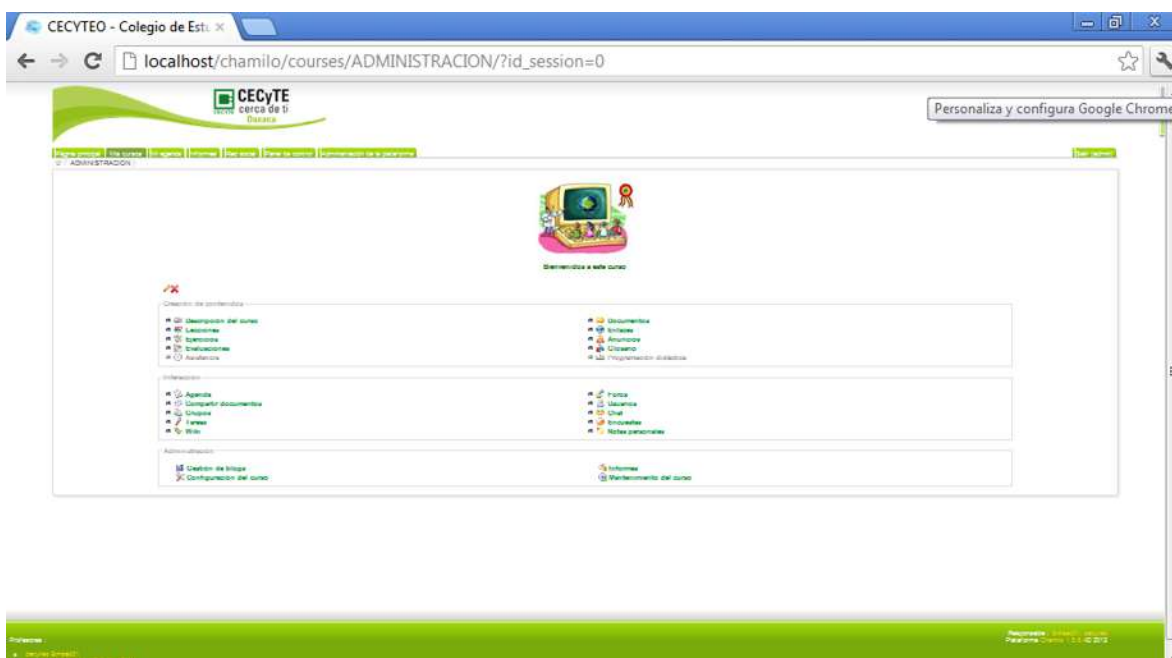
CECYTEO - Colegio de Estu ×

localhost/chamilo/courses/ADMINISTRACION/?id_session=0

Personaliza y configura Google Chrome

CECyTE
cerca de ti
Oaxaca

Página principal | Mis cursos | Mi agenda | Informes | Red social | Panel de control | Administración de la plataforma

Salir (admin)

ADMINISTRACION

Bienvenidos a este curso

Creación de contenidos

Descripción del curso
Lecciones
Ejercicios
Evaluaciones
Asistencia

Documentos
Enlaces
Anuncios
Glosario
Programación didáctica

Interacción

Agenda
Compartir documentos
Grupos
Tareas
Wiki

Foros
Usuarios
Chat
Encuestas
Notas personales

Administración

Gestión de blogs
Configuración del curso

Informes
Mantenimiento del curso

Profesores

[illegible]

Responsable : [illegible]
Plataforma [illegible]